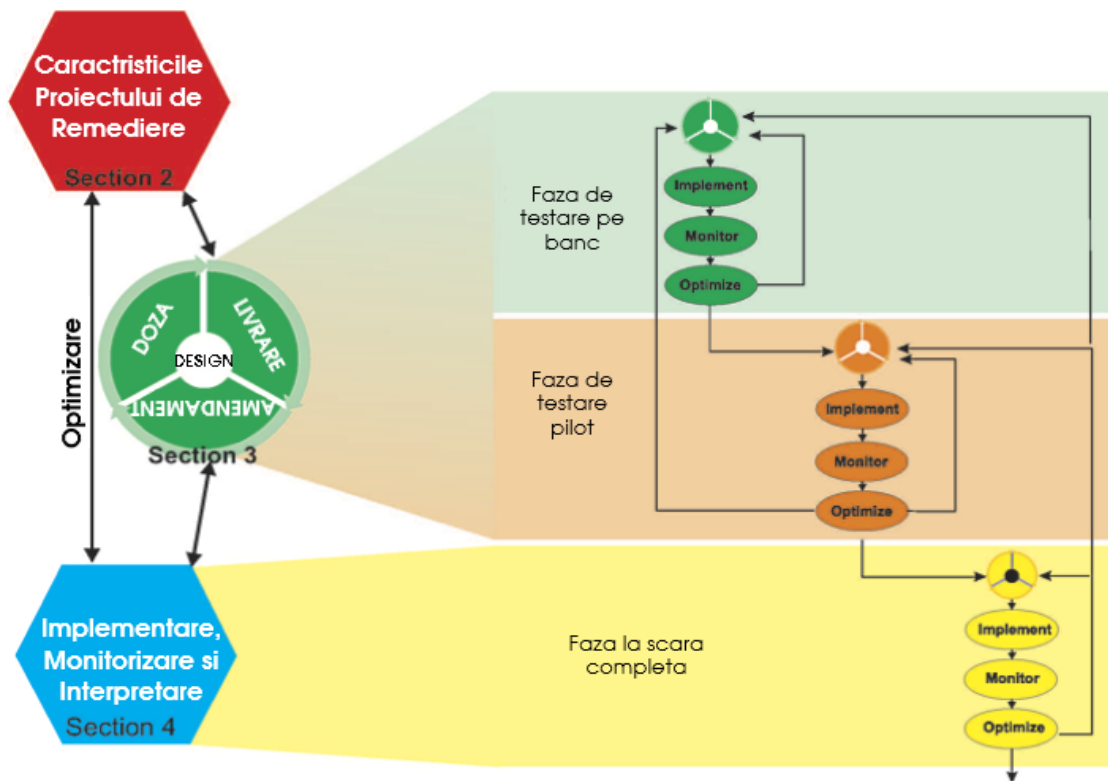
Caractristicile Proiectului de Remediere
Section 2

Optimizare

DOZA
LIVRARE
DESIGN
AMENDAMENT
Section 3

Implementare, Monitorizare si Interpretare
Section 4

Faza de testare pe banc
Implement
Monitor
Optimize

Faza de testare pilot
Implement
Monitor
Optimize

Faza la scara completa
Implement
Monitor
Optimize